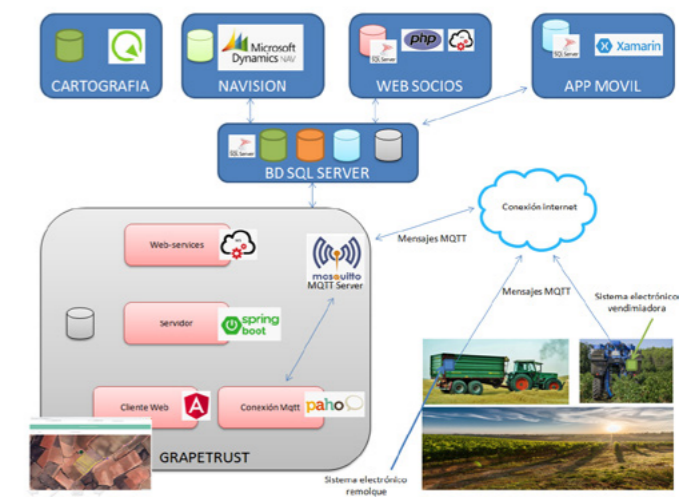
CARTOGRAFIA

Microsoft Dynamics NAV

NAVISION

SQL Server

php

WEB SOCIOS

SQL Server

Xamarin

APP MOVIL

SQL Server

BD SQL SERVER

Conexión internet

Mensajes MQTT

Web-services

mosquitto MQTT Server

servidor

spring boot

Cliente Web

Conexión Mqtt

paho

GRAPETRUST

Mensajes MQTT

Sistema electrónico vendimiadora

Sistema electrónico remolque